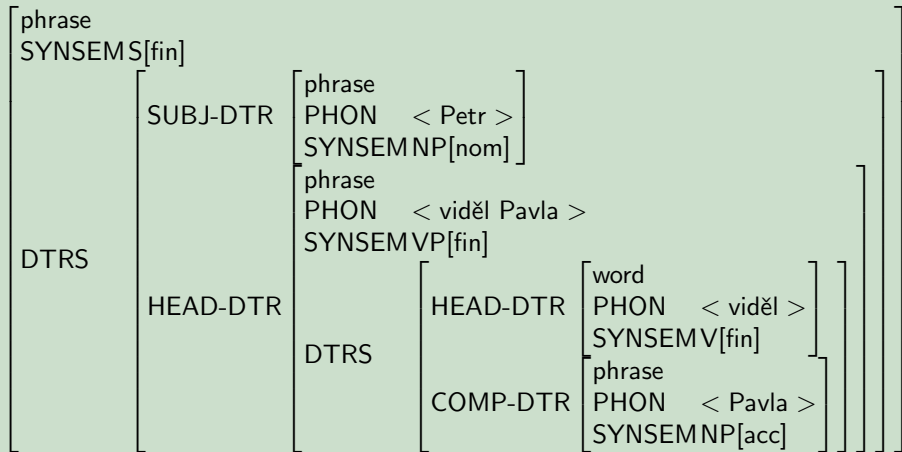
phrase
SYNSEM S[fin]

DTRS

SUBJ-DTR
phrase
PHON $<$ Petr $>$
SYNSEM NP[nom]

HEAD-DTR
phrase
PHON $<$ viděl Pavla $>$
SYNSEM VP[fin]

DTRS

HEAD-DTR
word
PHON $<$ viděl $>$
SYNSEM V[fin]

COMP-DTR
phrase
PHON $<$ Pavla $>$
SYNSEM NP[acc]